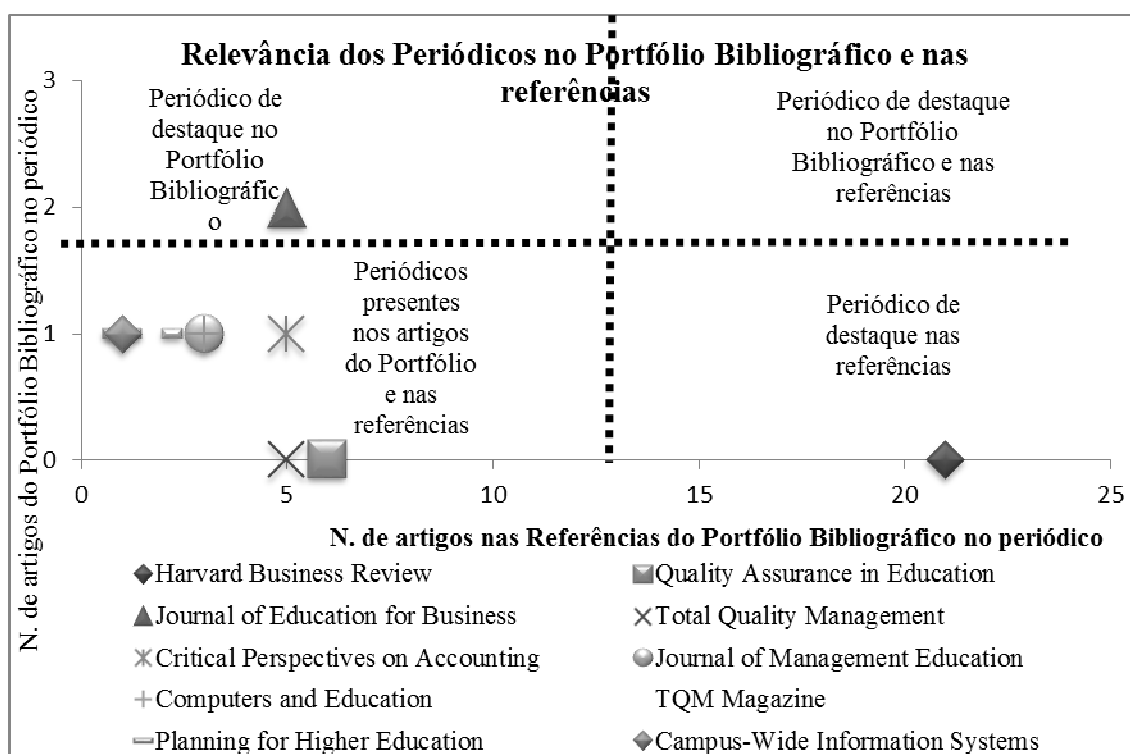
Relevância dos Periódicos no Portfólio Bibliográfico e nas referências

N. de artigos do Portfólio Bibliográfico no periódico

3
2
1
0

Periódico de destaque no Portfólio Bibliográfico

Periódico de destaque no Portfólio Bibliográfico e nas referências

Periódicos presentes nos artigos do Portfólio e nas referências

Periódico de destaque nas referências

0 5 10 15 20 25

N. de artigos nas Referências do Portfólio Bibliográfico no periódico

Harvard Business Review
Quality Assurance in Education
Journal of Education for Business
Total Quality Management
Critical Perspectives on Accounting
Journal of Management Education
Computers and Education
TQM Magazine
Planning for Higher Education
Campus-Wide Information Systems